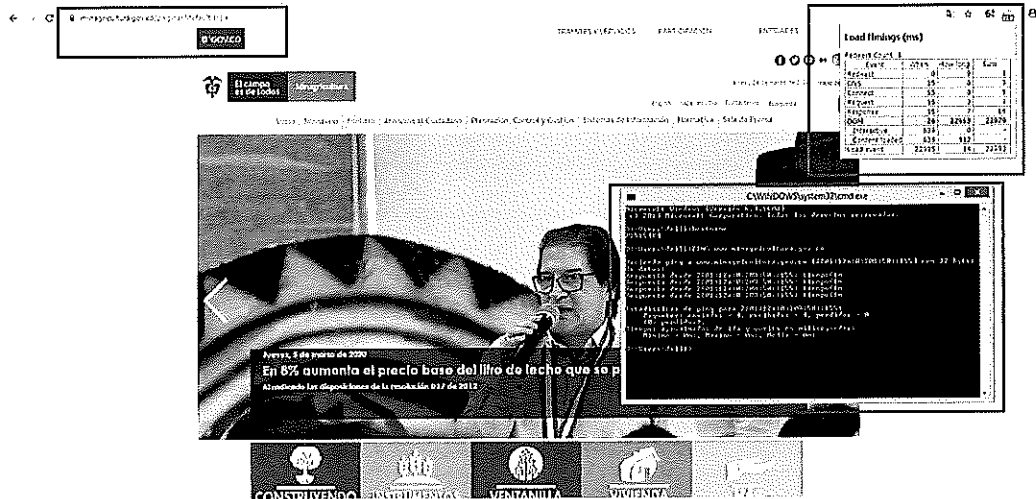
GOV.CO

TRÁMITES Y SERVICIOS

PARTICIPACIÓN

ENTIDADES

El campo es de todos

Minagricultura

Inicio | Ministerio | Prensa | Atención al Ciudadano | Planeación, Control y Gestión | Sistemas de Información | Normativa | Sala de Prensa

Load Timings (ms)

| Event | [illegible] | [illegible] | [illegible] |
|---|---|---|---|
| Redirect | 0 | | |
| DNS | 35 | | |
| Connect | 35 | | |
| Request | 35 | | |
| Response | 35 | | |
| DOM | 36 | 22959 | 22979 |
| Interactive | 834 | | |
| Content Loaded | 839 | | |
| Load event | 22995 | | 22995 |

C:\WINDOWS\system32\cmd.exe

Jueves, 5 de marzo de 2020

En 8% aumenta el precio base del litro de leche que se p

Atendiendo las disposiciones de la resolución 017 de 2012

CONSTRUYENDO

VENTANILLA

VIVIENDA